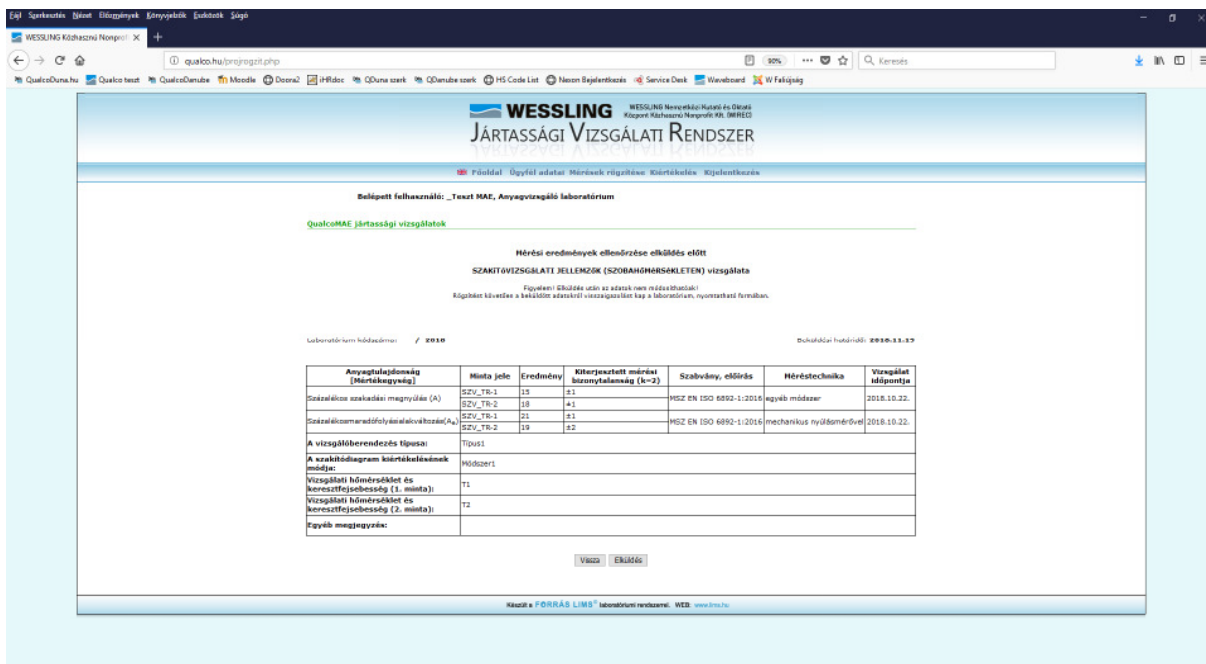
Fájl Szerkesztés Nézet Előzmények Könyvjelzők Eszközök Súgó

WESSLING Közhasznú Nonprofi ×

qualco.hu/projrogzit.php

90%

Keresés

QualcoDuna.hu Qualco teszt QualcoDanube Moodle Doora2 iHRdoc QDuna szerk QDanube szerk HS Code List Nexon Bejelentkezés Service Desk Waveboard W Faliújság

WESSLING WESSLING Nemzetközi Kutató és Oktató Központ Közhasznú Nonprofit Kft. (WIREC)

Jártassági Vizsgálati Rendszer

Főoldal Ügyfél adatai Mérések rögzítése Kiértékelés Kijelentkezés

Belépett felhasználó: _Teszt MAE, Anyagvizsgáló laboratórium

QualcoMAE jártassági vizsgálatok

Mérési eredmények ellenőrzése elküldés előtt

SZAKÍTÓVIZSGÁLATI JELLEMZŐK (SZOBAHŐMÉRSÉKLETEN) vizsgálata

Figyelem! Elküldés után az adatok nem módosíthatóak!
Rögzítést követően a beküldött adatokról visszaigazolást kap a laboratórium, nyomtatható formában.

Laboratórium kódszáma: / 2018

Beküldési határidő: 2018-11-19

| Anyagtulajdonság [Mértékegység] | Minta jele | Eredmény | Kiterjesztett mérési bizonytalanság (k=2) | Szabvány, előírás | Méréstechnika | Vizsgálat időpontja |
|---|---|---|---|---|---|---|
| Százalékos szakadási megnyúlás (A) | SZV_TR-1 | 15 | ±1 | MSZ EN ISO 6892-1:2016 | egyéb módszer | 2018.10.22. |
| | SZV_TR-2 | 18 | ±1 | | | |
| Százalékosmaradófolyásialakváltozás($A_e$) | SZV_TR-1 | 21 | ±1 | MSZ EN ISO 6892-1:2016 | mechanikus nyúlásmérővel | 2018.10.22. |
| | SZV_TR-2 | 19 | ±2 | | | |
| A vizsgálóberendezés típusa: | Típus1 | | | | | |
| A szakítódiagram kiértékelésének módja: | Módszer1 | | | | | |
| Vizsgálati hőmérséklet és keresztfejsebesség (1. minta): | T1 | | | | | |
| Vizsgálati hőmérséklet és keresztfejsebesség (2. minta): | T2 | | | | | |
| Egyéb megjegyzés: | | | | | | |

Vissza Elküldés

Készült a FORRÁS LIMS® laboratóriumi rendszerrel. WEB: www.lims.hu